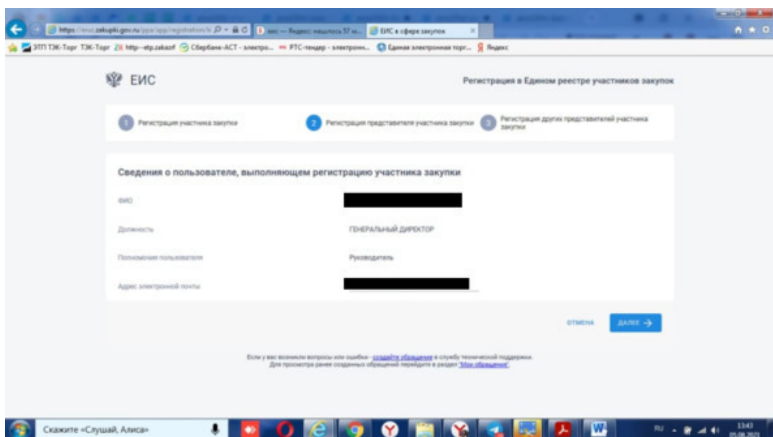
https://eruz.zakupki.gov.ru/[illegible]
ЕИС в сфере закупок

ЭТП ТЭК-Торг ТЭК-Торг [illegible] Сбербанк-АСТ - электро... РТС-тендер - электронн... Единая электронная торг... Яндекс

ЕИС

Регистрация в Едином реестре участников закупок

1 Регистрация участника закупки

2 Регистрация представителя участника закупки

3 Регистрация других представителей участника закупки

Сведения о пользователе, выполняющем регистрацию участника закупки

ФИО

Должность
ГЕНЕРАЛЬНЫЙ ДИРЕКТОР

Полномочия пользователя
Руководитель

Адрес электронной почты

ОТМЕНА

ДАЛЕЕ →

Если у вас возникли вопросы или ошибки - создайте обращение в службу технической поддержки.
Для просмотра ранее созданных обращений перейдите в раздел "Мои обращения".

Скажите «Слушай, Алиса»

RU 13:43